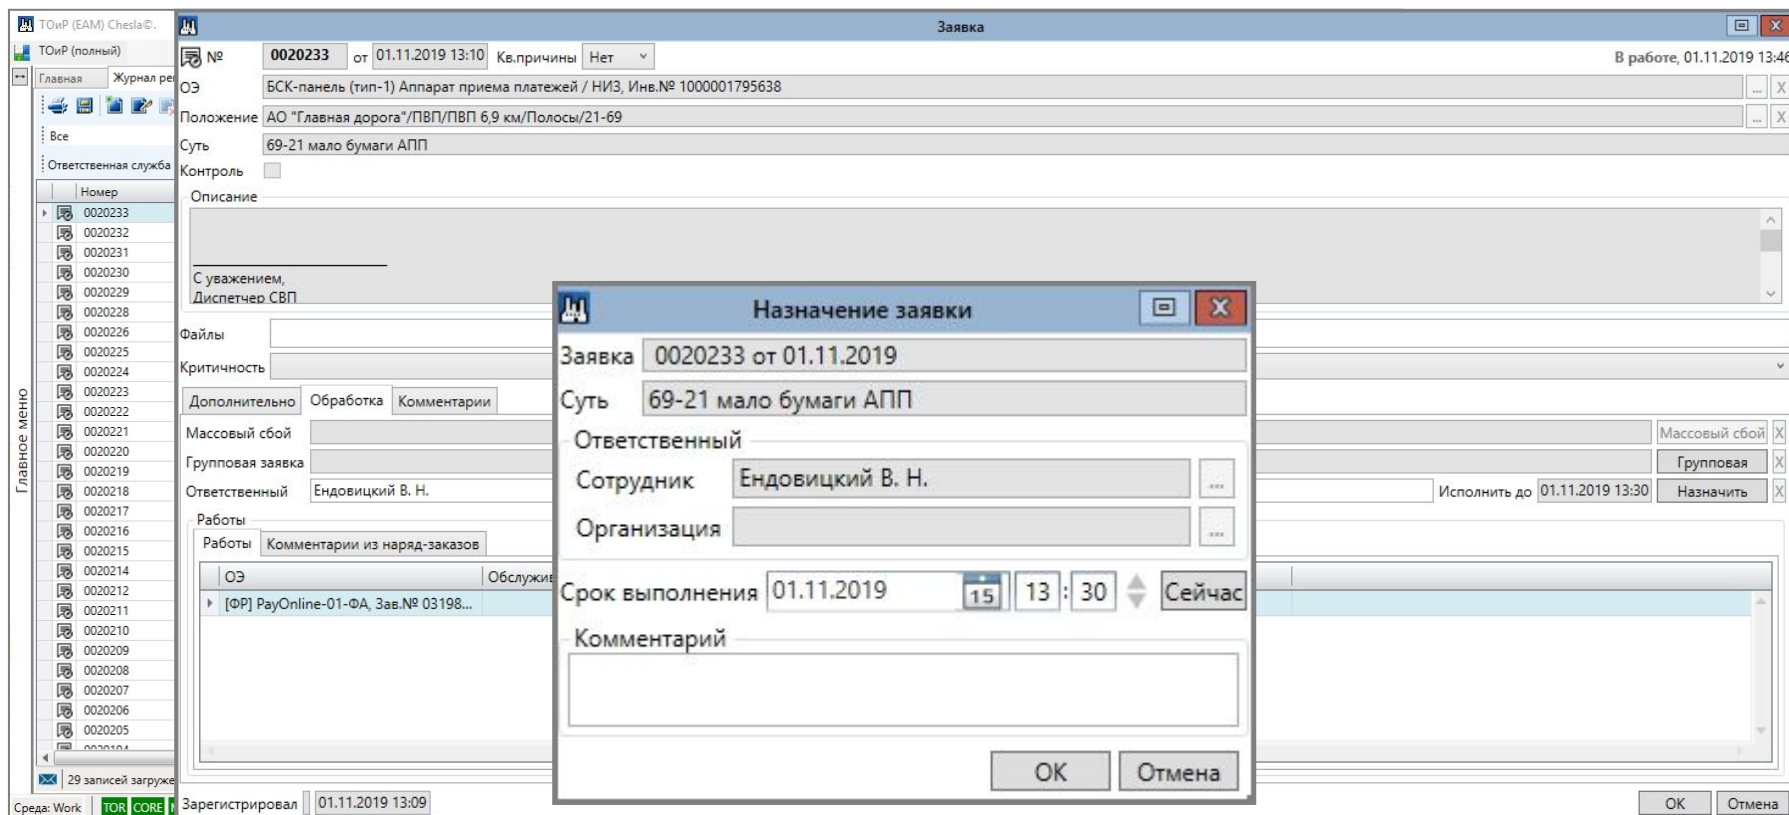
ТОиР (EAM) Chesla©.
ТОиР (полный)
Главная
Журнал ре
Все
Ответственная служба
Номер
0020233
0020232
0020231
0020230
0020229
0020228
0020226
0020225
0020224
0020223
0020222
0020221
0020220
0020219
0020218
0020217
0020216
0020215
0020214
0020212
0020211
0020210
0020209
0020208
0020207
0020206
0020205
29 записей загруже
Главное меню
Среда: Work
TOR
CORE

Заявка
№ 0020233 от 01.11.2019 13:10 Кв.причины Нет
В работе, 01.11.2019 13:46
ОЭ БСК-панель (тип-1) Аппарат приема платежей / НИЗ, Инв.№ 1000001795638
Положение АО "Главная дорога"/ПВП/ПВП 6,9 км/Полосы/21-69
Суть 69-21 мало бумаги АПП
Контроль
Описание
С уважением,
Диспетчер СВП
Файлы
Критичность
Дополнительно
Обработка
Комментарии
Массовый сбой
Массовый сбой
Групповая заявка
Групповая
Ответственный Ендовицкий В. Н.
Исполнить до 01.11.2019 13:30
Назначить
Работы
Работы
Комментарии из наряд-заказов
ОЭ
Обслужи
[ФР] PayOnline-01-ФА, Зав.№ 03198...
Зарегистрировал 01.11.2019 13:09
OK
Отмена

Назначение заявки
Заявка 0020233 от 01.11.2019
Суть 69-21 мало бумаги АПП
Ответственный
Сотрудник Ендовицкий В. Н.
Организация
Срок выполнения 01.11.2019 15 13 : 30 Сейчас
Комментарий
OK
Отмена